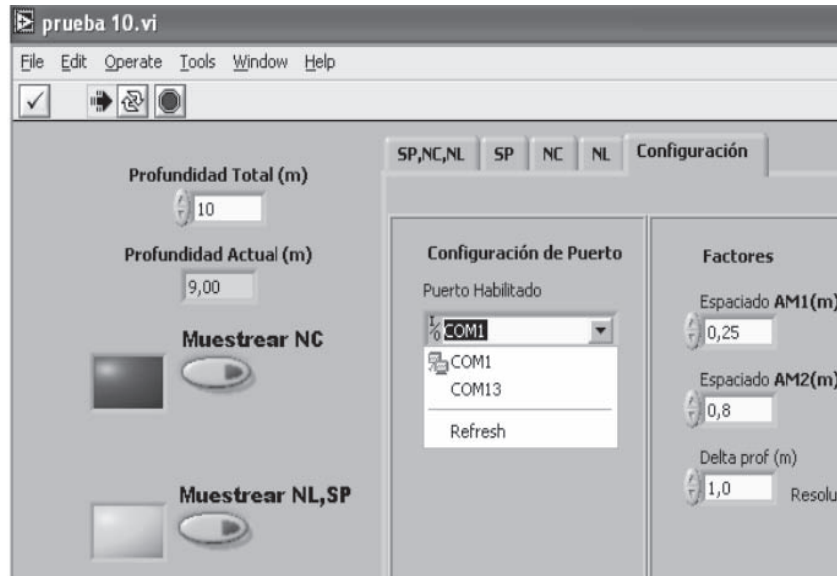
prueba 10.vi

File Edit Operate Tools Window Help

Profundidad Total (m)
10

Profundidad Actual (m)
9,00

Muestrear NC

Muestrear NL,SP

SP,NC,NL SP NC NL Configuración

Configuración de Puerto

Puerto Habilitado

COM1

COM1
COM13
Refresh

Factores

Espaciado AM1(m)
0,25

Espaciado AM2(m)
0,8

Delta prof (m)
1,0

Resolu